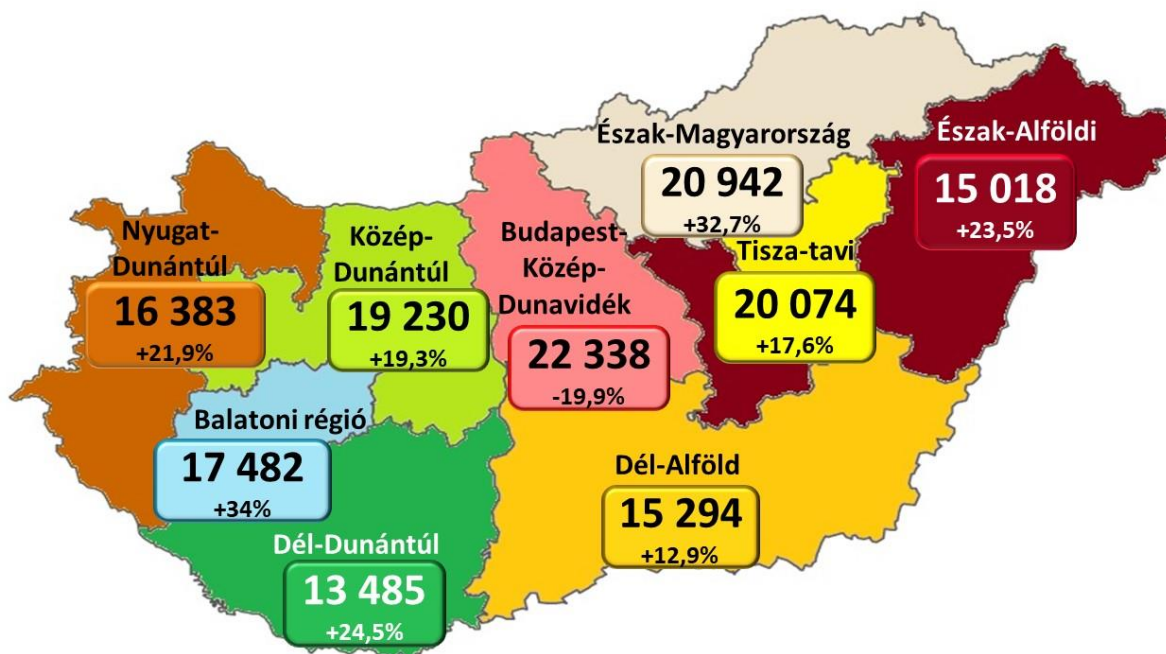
Észak-Magyarország
20 942
+32,7%

Észak-Alföldi
15 018
+23,5%

Nyugat-Dunántúl
16 383
+21,9%

Közép-Dunántúl
19 230
+19,3%

Budapest-Közép-Dunavidék
22 338
-19,9%

Tisza-tavi
20 074
+17,6%

Balatoni régió
17 482
+34%

Dél-Alföld
15 294
+12,9%

Dél-Dunántúl
13 485
+24,5%